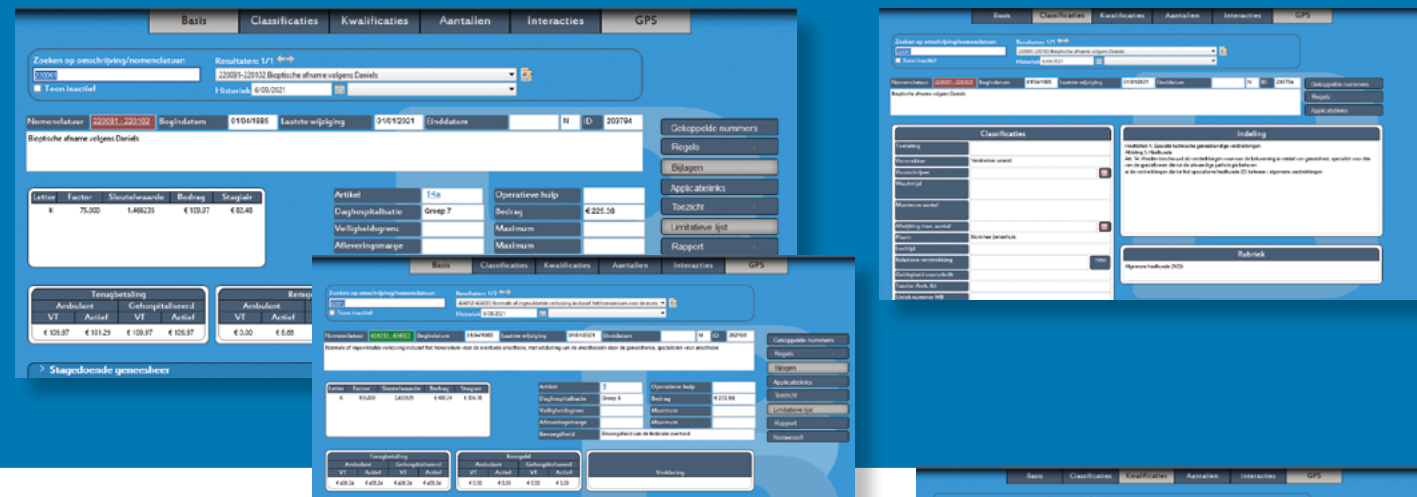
Basis | Classificaties | Kwalificaties | Aantallen | Interacties | GPS

Zoeken op omschrijving/nomenclatuur:
220091
Toon inactief
Resultaten: 1/1
220091-220102 Bioptische afname volgens Daniels
Historiek 6/08/2021

Nomenclatuur 220091 - 220102 Begindatum 01/04/1985 Laatste wijziging 01/01/2021 Einddatum N ID 203794
Bioptische afname volgens Daniels

Gekoppelde nummers
Regels
Bijlagen
Applicatielinks
Toezicht
Limitatieve lijst
Rapport

| Letter | Factor | Sleutelwaarde | Bedrag | Stagiair |
|---|---|---|---|---|
| K | 75.000 | 1.466235 | € 109.97 | € 82.48 |

Artikel 14a
Daghospitalisatie Groep 7
Veiligheidsgrens
Afleveringsmarge
Operatieve hulp
Bedrag € 225.38
Maximum
Maximum

Terugbetaling
| Ambulant | | Gehospitaliseerd | |
|---|---|---|---|
| VT | Actief | VT | Actief |
| € 109.97 | € 101.29 | € 109.97 | € 109.97 |

Remg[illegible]
| Ambulant | |
|---|---|
| VT | Actief |
| € 0.00 | € 8.68 |

Stagedoende geneesheer

Basis | Classificaties | Kwalificaties | Aantallen | Interacties | GPS

Zoeken op omschrijving/nomenclatuur:
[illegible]
Toon inactief
Resultaten: 1/1
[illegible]
Historiek 6/08/2021

Nomenclatuur 220091 - 220102 Begindatum 01/04/1985 Laatste wijziging 01/01/2021 Einddatum N ID 203794
Bioptische afname volgens Daniels

Gekoppelde nummers
Regels
Applicatielinks

Classificaties
Toelating
Verstrekker Verstrekker unaniel
Voorschrijver
Wachttijd
Maximum aantal
Afwijking max. aantal
Plaats Niet in het ziekenhuis
Leeftijd
Relatieve verstrekking
Gelijktijdig voorschrift
Sancties
Uniek nummer

Indeling
Hoofdstuk 5: Speciale technische geneeskundige verstrekkingen
Afdeling 5: Heelkunde
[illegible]

Rubriek
Algemene heelkunde (NG)

Basis | Classificaties | Kwalificaties | Aantallen | Interacties | GPS

Zoeken op omschrijving/nomenclatuur:
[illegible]
Toon inactief
Resultaten: 1/1
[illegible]
Historiek 6/08/2021

Nomenclatuur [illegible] Begindatum 21/04/1985 Laatste wijziging 01/01/2021 Einddatum N ID 202100
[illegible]

Gekoppelde nummers
Regels
Bijlagen
Applicatielinks
Toezicht
Limitatieve lijst
Rapport
Nomensoft

| Letter | Factor | Sleutelwaarde | Bedrag | Stagiair |
|---|---|---|---|---|
| K | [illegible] | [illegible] | € 409.24 | € 306.18 |

Artikel 3
Daghospitalisatie Groep 6
Veiligheidsgrens
Afleveringsmarge
Bevoegdheid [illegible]
Operatieve hulp
Bedrag € 272.99
Maximum
Maximum

Terugbetaling
| Ambulant | | Gehospitaliseerd | |
|---|---|---|---|
| VT | Actief | VT | Actief |
| € 409.24 | € 409.24 | € 409.24 | € 409.24 |

Remgeld
| Ambulant | | Gehospitaliseerd | |
|---|---|---|---|
| VT | Actief | VT | Actief |
| € 0.00 | € 0.00 | € 0.00 | € 0.00 |

Verklaring

Basis | Classificaties | Kwalificaties | Aantallen | Interacties | GPS